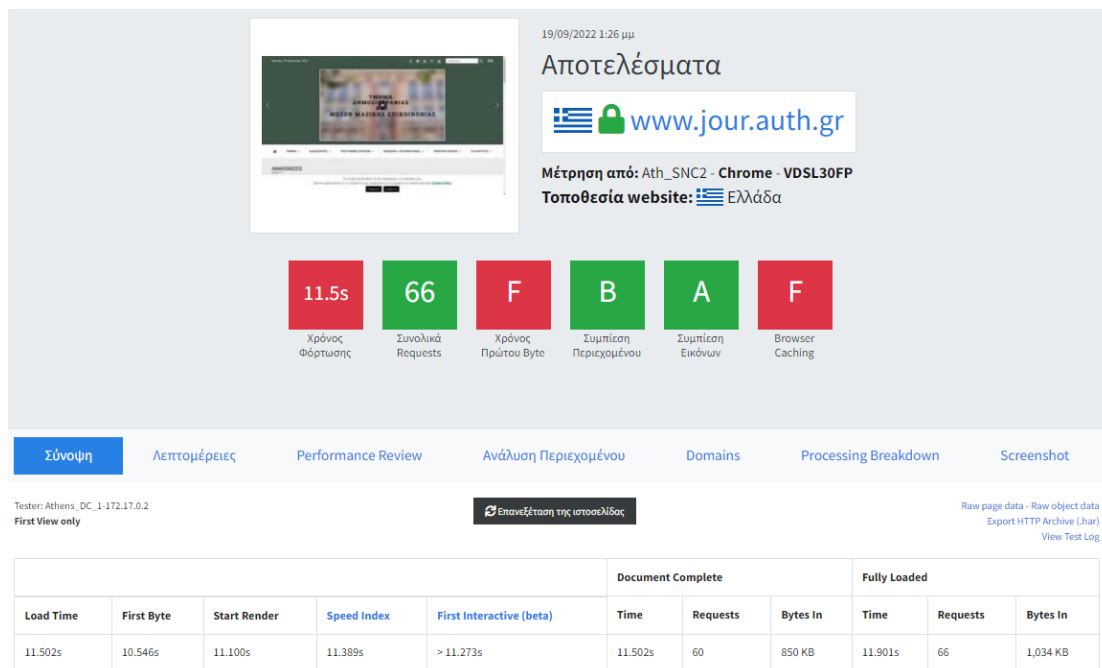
ΤΜΗΜΑ ΔΗΜΟΣΙΟΓΡΑΦΙΑΣ ΚΑΙ ΜΕΣΩΝ ΜΑΖΙΚΗΣ ΕΠΙΚΟΙΝΩΝΙΑΣ

ΑΝΑΚΟΙΝΩΣΕΙΣ

19/09/2022 1:26 μμ

Αποτελέσματα

www.jour.auth.gr

**Μέτρηση από:** Ath_SNC2 - **Chrome** - **VDSL30FP**

**Τοποθεσία website:** Ελλάδα

11.5s
Χρόνος Φόρτωσης

66
Συνολικά Requests

F
Χρόνος Πρώτου Byte

B
Συμπίεση Περιεχομένου

A
Συμπίεση Εικόνων

F
Browser Caching

Σύνοψη | Λεπτομέρειες | Performance Review | Ανάλυση Περιεχομένου | Domains | Processing Breakdown | Screenshot

Tester: Athens_DC_1-172.17.0.2
**First View only**

Επανεξέταση της ιστοσελίδας

Raw page data - Raw object data
Export HTTP Archive (.har)
View Test Log

| | | | | | Document Complete | | | Fully Loaded | | |
|---|---|---|---|---|---|---|---|---|---|---|
| Load Time | First Byte | Start Render | Speed Index | First Interactive (beta) | Time | Requests | Bytes In | Time | Requests | Bytes In |
| 11.502s | 10.546s | 11.100s | 11.389s | > 11.273s | 11.502s | 60 | 850 KB | 11.901s | 66 | 1,034 KB |